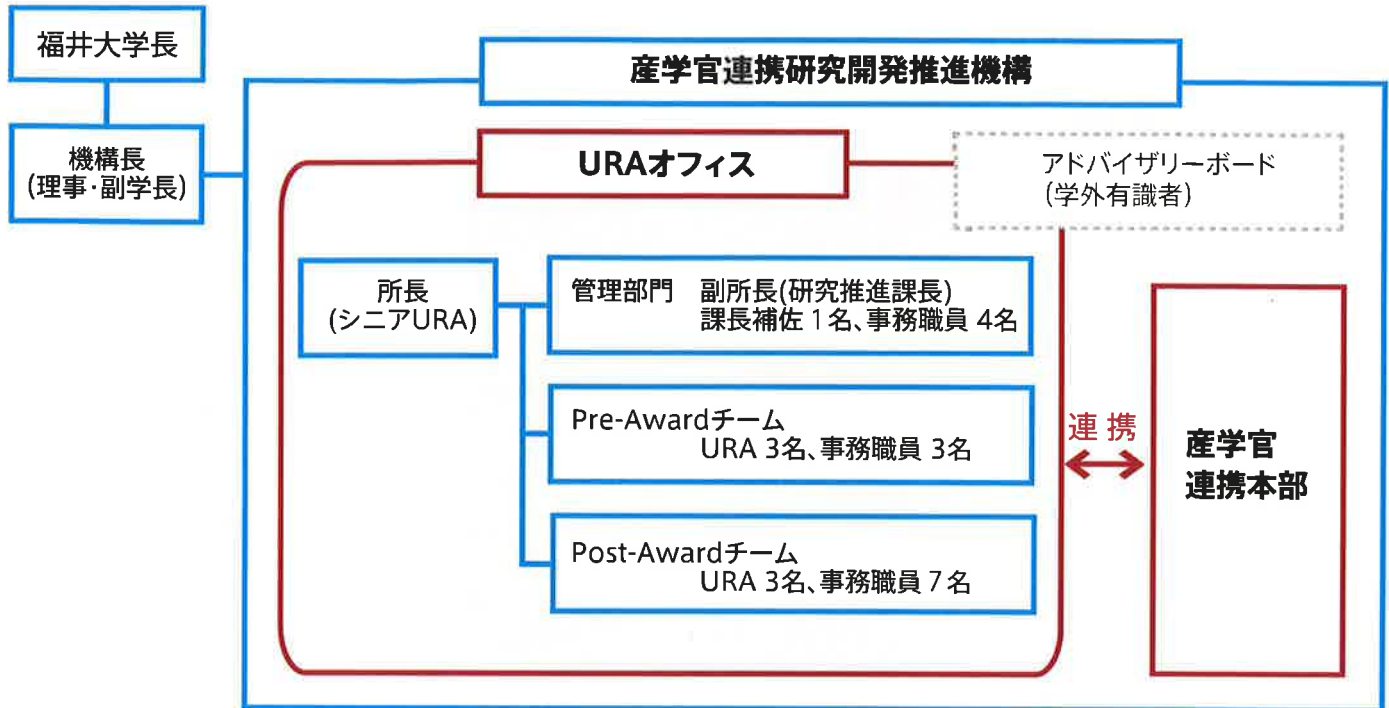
福井大学長

機構長
(理事・副学長)

産学官連携研究開発推進機構

URAオフィス

アドバイザリーボード
(学外有識者)

所長
(シニアURA)

管理部門　副所長(研究推進課長)
課長補佐 1名、事務職員 4名

Pre-Awardチーム
URA 3名、事務職員 3名

Post-Awardチーム
URA 3名、事務職員 7名

連 携

産学官
連携本部